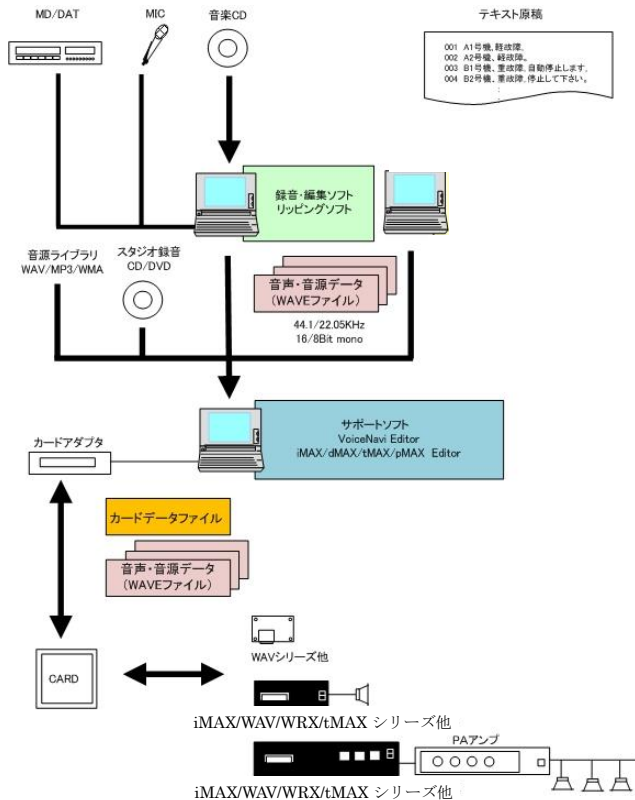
MD/DAT

MIC

音楽CD

テキスト原稿

001 A1号機, 軽故障。
002 A2号機, 軽故障。
003 B1号機, 重故障, 自動停止します。
004 B2号機, 重故障, 停止して下さい。

録音･編集ソフト
リッピングソフト

音源ライブラリ
WAV/MP3/WMA

スタジオ録音
CD/DVD

音声･音源データ
(WAVEファイル)

44.1/22.05KHz
16/8Bit mono

サポートソフト
VoiceNavi Editor
iMAX/dMAX/tMAX/pMAX Editor

カードアダプタ

カードデータファイル

音声･音源データ
(WAVEファイル)

CARD

WAVシリーズ他

iMAX/WAV/WRX/tMAX シリーズ他

PAアンプ

iMAX/WAV/WRX/tMAX シリーズ他